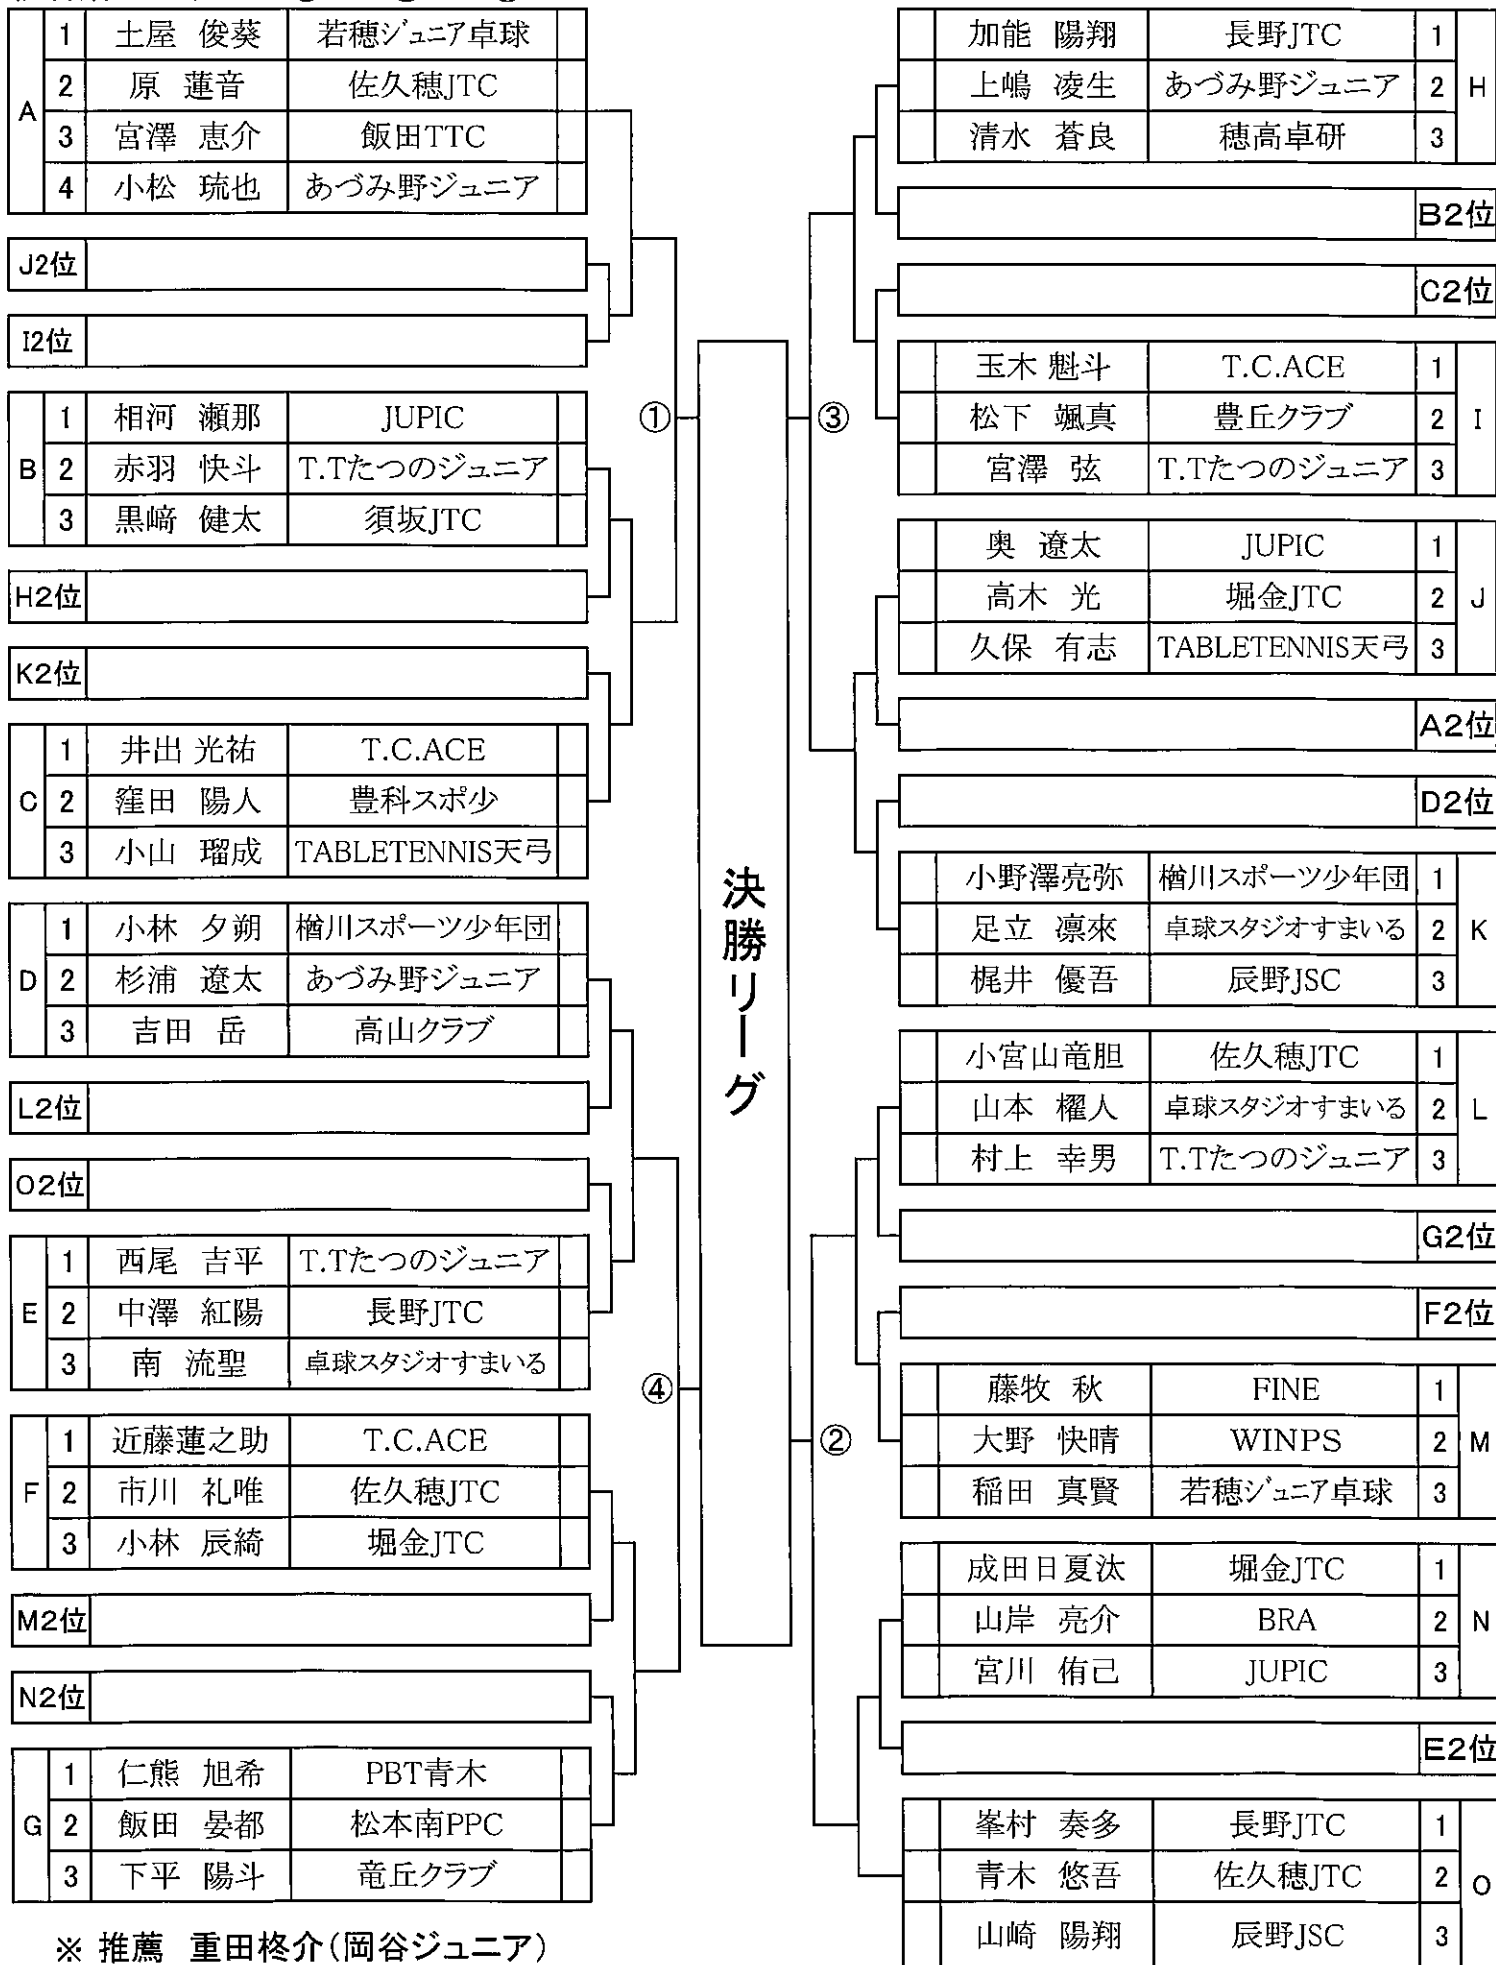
| A | 1 | 土屋 俊葵 | 若穂ジュニア卓球 |
|---|---|---|---|
| A | 2 | 原 蓮音 | 佐久穂JTC |
| A | 3 | 宮澤 恵介 | 飯田TTC |
| A | 4 | 小松 琉也 | あづみ野ジュニア |

J2位

I2位

| B | 1 | 相河 瀬那 | JUPIC |
|---|---|---|---|
| B | 2 | 赤羽 快斗 | T.Tたつのジュニア |
| B | 3 | 黒﨑 健太 | 須坂JTC |

H2位

K2位

| C | 1 | 井出 光祐 | T.C.ACE |
|---|---|---|---|
| C | 2 | 窪田 陽人 | 豊科スポ少 |
| C | 3 | 小山 瑠成 | TABLETENNIS天弓 |

| D | 1 | 小林 夕朔 | 楢川スポーツ少年団 |
|---|---|---|---|
| D | 2 | 杉浦 遼太 | あづみ野ジュニア |
| D | 3 | 吉田 岳 | 高山クラブ |

L2位

O2位

| E | 1 | 西尾 吉平 | T.Tたつのジュニア |
|---|---|---|---|
| E | 2 | 中澤 紅陽 | 長野JTC |
| E | 3 | 南 流聖 | 卓球スタジオすまいる |

| F | 1 | 近藤蓮之助 | T.C.ACE |
|---|---|---|---|
| F | 2 | 市川 礼唯 | 佐久穂JTC |
| F | 3 | 小林 辰綺 | 堀金JTC |

M2位

N2位

| G | 1 | 仁熊 旭希 | PBT青木 |
|---|---|---|---|
| G | 2 | 飯田 晏都 | 松本南PPC |
| G | 3 | 下平 陽斗 | 竜丘クラブ |

※ 推薦 重田柊介(岡谷ジュニア)

①
④
決勝リーグ
③
②

| 加能 陽翔 | 長野JTC | 1 | H |
|---|---|---|---|
| 上嶋 凌生 | あづみ野ジュニア | 2 | H |
| 清水 蒼良 | 穂高卓研 | 3 | H |

B2位

C2位

| 玉木 魁斗 | T.C.ACE | 1 | I |
|---|---|---|---|
| 松下 颯真 | 豊丘クラブ | 2 | I |
| 宮澤 弦 | T.Tたつのジュニア | 3 | I |

| 奥 遼太 | JUPIC | 1 | J |
|---|---|---|---|
| 高木 光 | 堀金JTC | 2 | J |
| 久保 有志 | TABLETENNIS天弓 | 3 | J |

A2位

D2位

| 小野澤亮弥 | 楢川スポーツ少年団 | 1 | K |
|---|---|---|---|
| 足立 凛來 | 卓球スタジオすまいる | 2 | K |
| 梶井 優吾 | 辰野JSC | 3 | K |

| 小宮山竜胆 | 佐久穂JTC | 1 | L |
|---|---|---|---|
| 山本 耀人 | 卓球スタジオすまいる | 2 | L |
| 村上 幸男 | T.Tたつのジュニア | 3 | L |

G2位

F2位

| 藤牧 秋 | FINE | 1 | M |
|---|---|---|---|
| 大野 快晴 | WINPS | 2 | M |
| 稲田 真賢 | 若穂ジュニア卓球 | 3 | M |

| 成田日夏汰 | 堀金JTC | 1 | N |
|---|---|---|---|
| 山岸 亮介 | BRA | 2 | N |
| 宮川 侑己 | JUPIC | 3 | N |

E2位

| 峯村 奏多 | 長野JTC | 1 | O |
|---|---|---|---|
| 青木 悠吾 | 佐久穂JTC | 2 | O |
| 山崎 陽翔 | 辰野JSC | 3 | O |